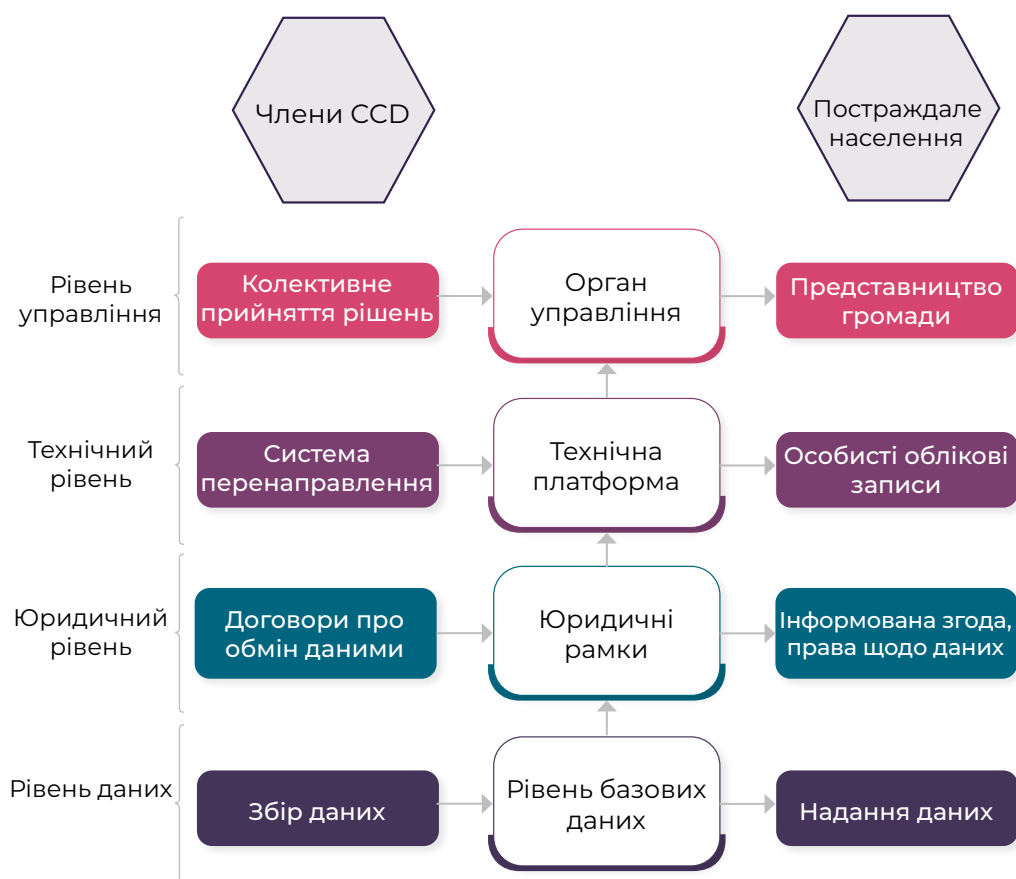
Члени CCD

Постраждале населення

Рівень управління

Колективне прийняття рішень

Орган управління

Представництво громади

Технічний рівень

Система перенаправлення

Технічна платформа

Особисті облікові записи

Юридичний рівень

Договори про обмін даними

Юридичні рамки

Інформована згода, права щодо даних

Рівень даних

Збір даних

Рівень базових даних

Надання даних